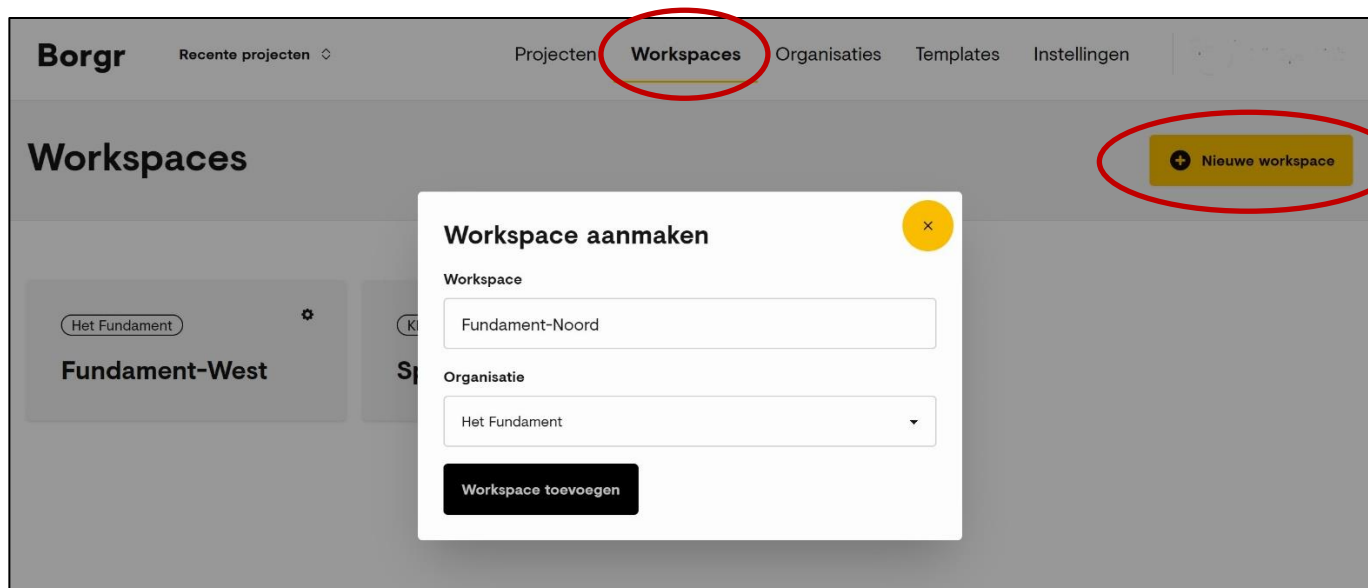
Borgr
Recente projecten
Projecten
Workspaces
Organisaties
Templates
Instellingen
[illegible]

Workspaces
Nieuwe workspace

Het Fundament
Fundament-West

Kl
Sp

Workspace aanmaken
×
Workspace
Fundament-Noord
Organisatie
Het Fundament
Workspace toevoegen